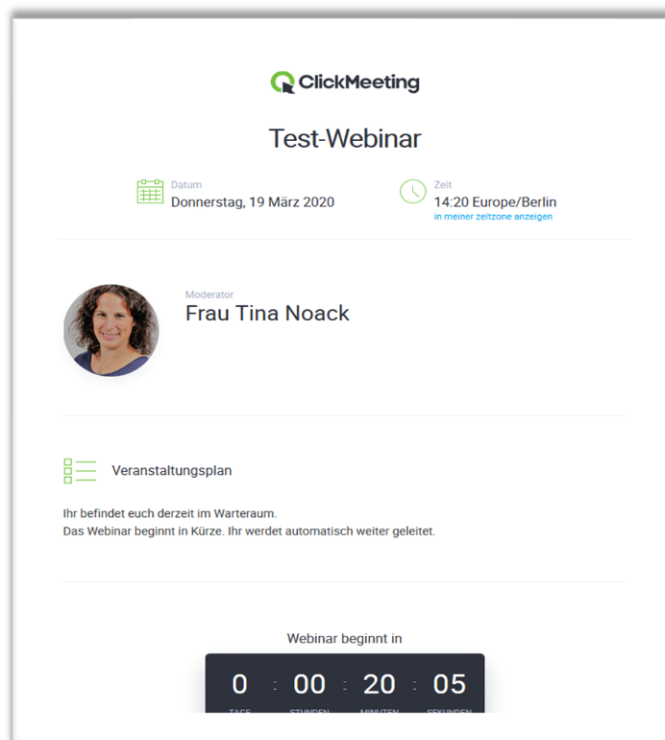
ClickMeeting

Test-Webinar

Datum
Donnerstag, 19 März 2020

Zeit
14:20 Europe/Berlin
in meiner zeitzone anzeigen

Moderator
Frau Tina Noack

Veranstaltungsplan

Ihr befindet euch derzeit im Warteraum.
Das Webinar beginnt in Kürze. Ihr werdet automatisch weiter geleitet.

Webinar beginnt in

0 : 00 : 20 : 05
TAGE STUNDEN MINUTEN SEKUNDEN